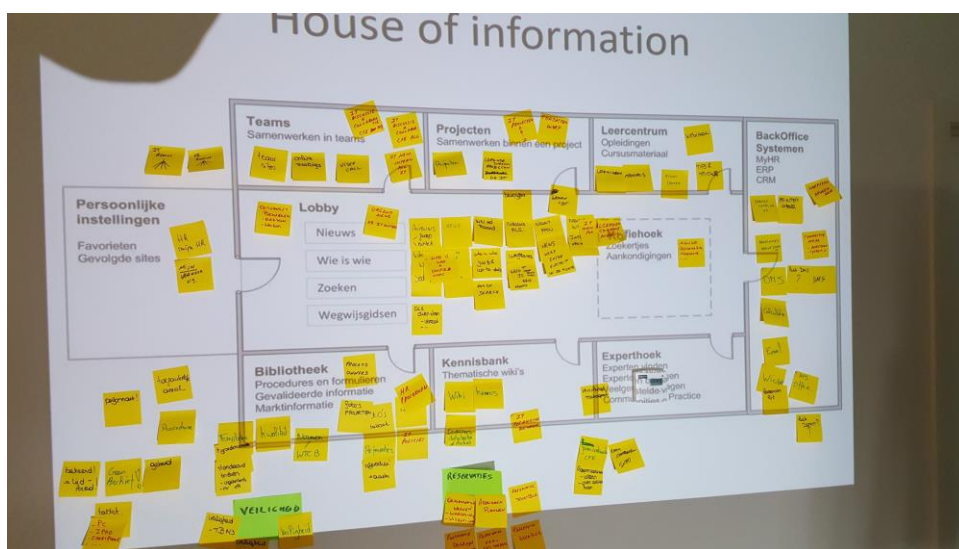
House of information

Teams
Samenwerken in teams

Projecten
Samenwerken binnen een project

Leercentrum
Opleidingen
Cursusmateriaal

BackOffice
Systemen
MyHR
ERP
CRM

Persoonlijke instellingen
Favorieten
Gevolgde sites

Lobby
Nieuws
Wie is wie
Zoeken
Wegwijsgidsen

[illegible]fiehoek
Zoekertjes
Aankondigingen

Bibliotheek
Procedures en formulieren
Gevalideerde informatie
Marktinformatie

Kennisbank
Thematische wiki's

Experthoek
Experts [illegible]
Expertis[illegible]
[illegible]eelgestelde vragen
Communities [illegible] Practice

HR

Wiki

Kalender

WTCB

CMS

Email

VEILIGHEID

RESERVATIES

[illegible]